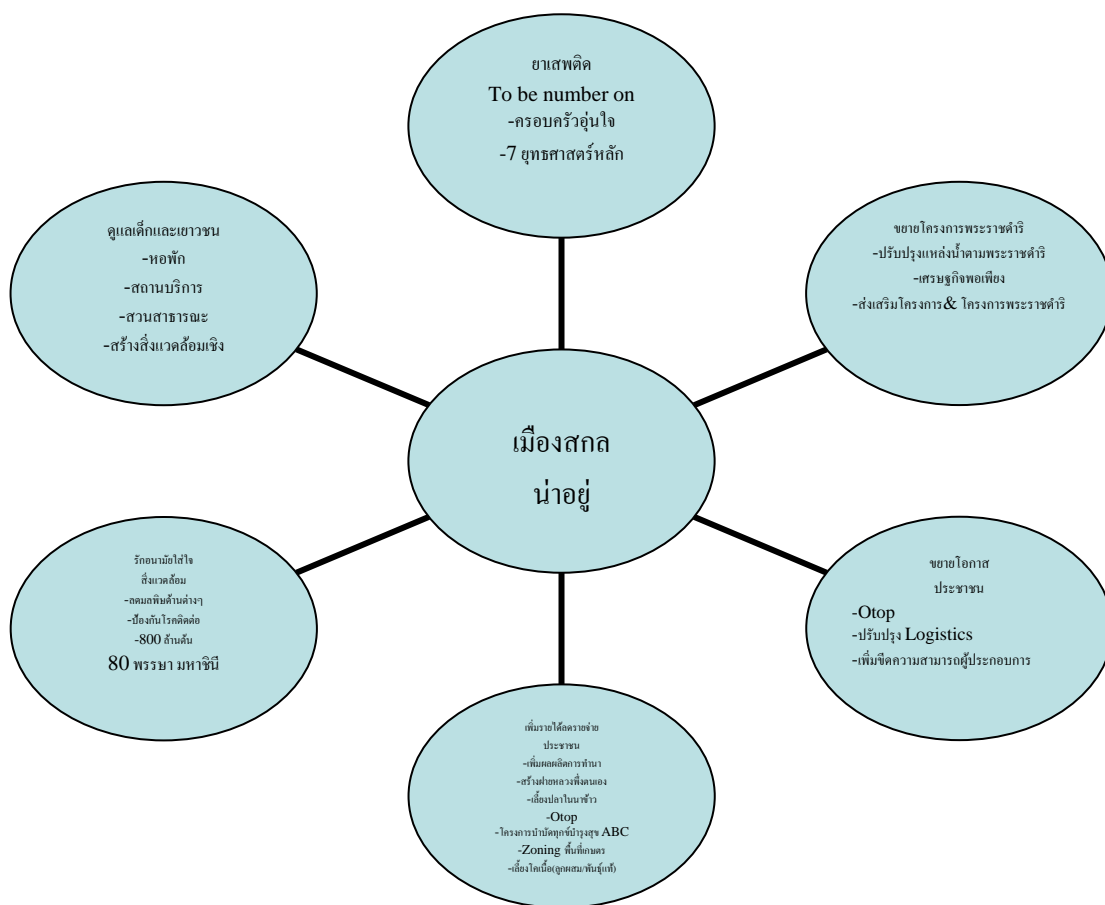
ยาเสพติด
To be number on
-ครอบครัวอุ่นใจ
-7 ยุทธศาสตร์หลัก

ดูแลเด็กและเยาวชน
-หอพัก
-สถานบริการ
-สวนสาธารณะ
-สร้างสิ่งแวดล้อมเชิง

ขยายโครงการพระราชดำริ
-ปรับปรุงแหล่งน้ำตามพระราชดำริ
-เศรษฐกิจพอเพียง
-ส่งเสริมโครงการ & โครงการพระราชดำริ

เมืองสกล
น่าอยู่

รักอนามัยใส่ใจ
สิ่งแวดล้อม
-ลดมลพิษด้านต่างๆ
-ป้องกันโรคติดต่อ
-800 ล้านต้น
80 พรรษา มหาชินี

ขยายโอกาส
ประชาชน
-Otop
-ปรับปรุง Logistics
-เพิ่มขีดความสามารถผู้ประกอบการ

เพิ่มรายได้ลดรายจ่าย
ประชาชน
-เพิ่มผลผลิตการทำนา
-สร้างฝายหลวงพึ่งตนเอง
-เลี้ยงปลาในนาข้าว
-Otop
-โครงการบำบัดทุกข์บำรุงสุข ABC
-Zoning พื้นที่เกษตร
-เลี้ยงโคเนื้อ(ลูกผสมพันธุ์แท้)